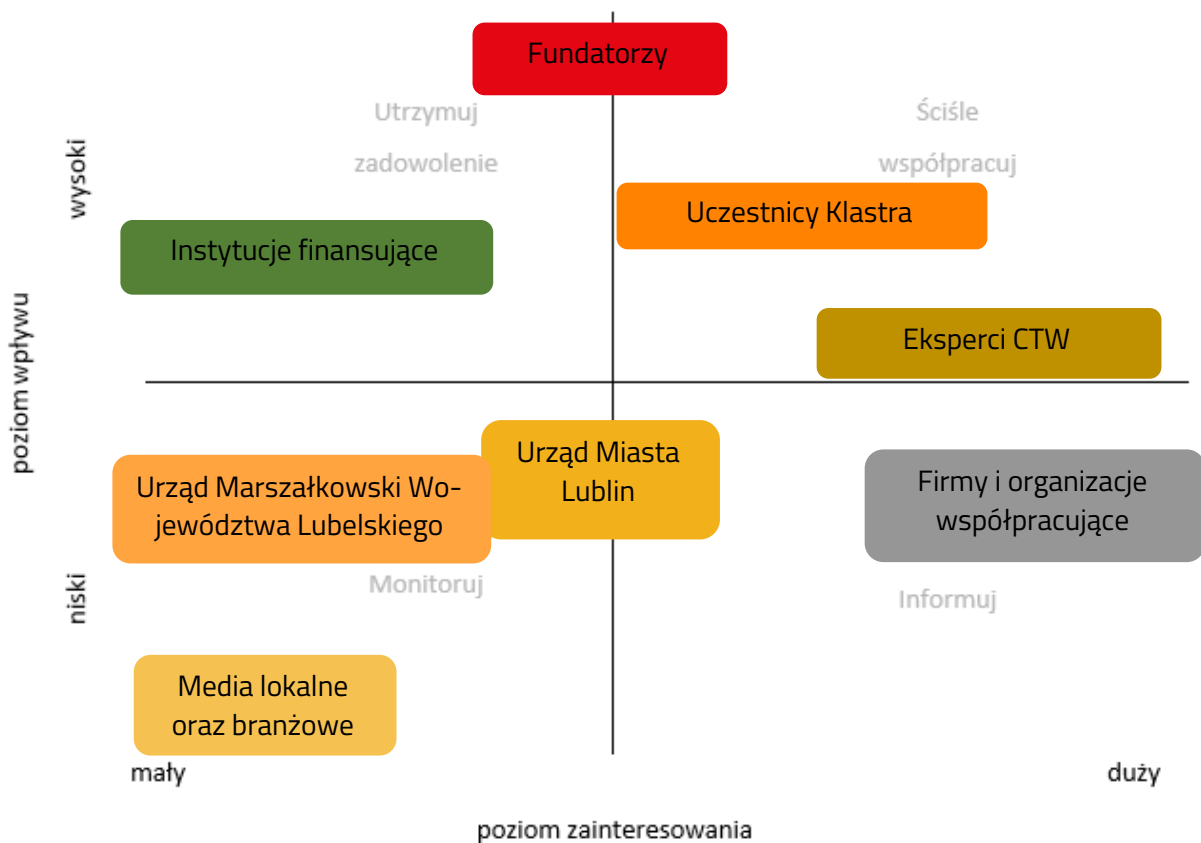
Fundatorzy

Utrzymuj zadowolenie

Ściśle współpracuj

wysoki

Uczestnicy Klastra

Instytucje finansujące

poziom wpływu

Eksperci CTW

Urząd Miasta Lublin

Urząd Marszałkowski Województwa Lubelskiego

Firmy i organizacje współpracujące

niski

Monitoruj

Informuj

Media lokalne oraz branżowe

mały

duży

poziom zainteresowania